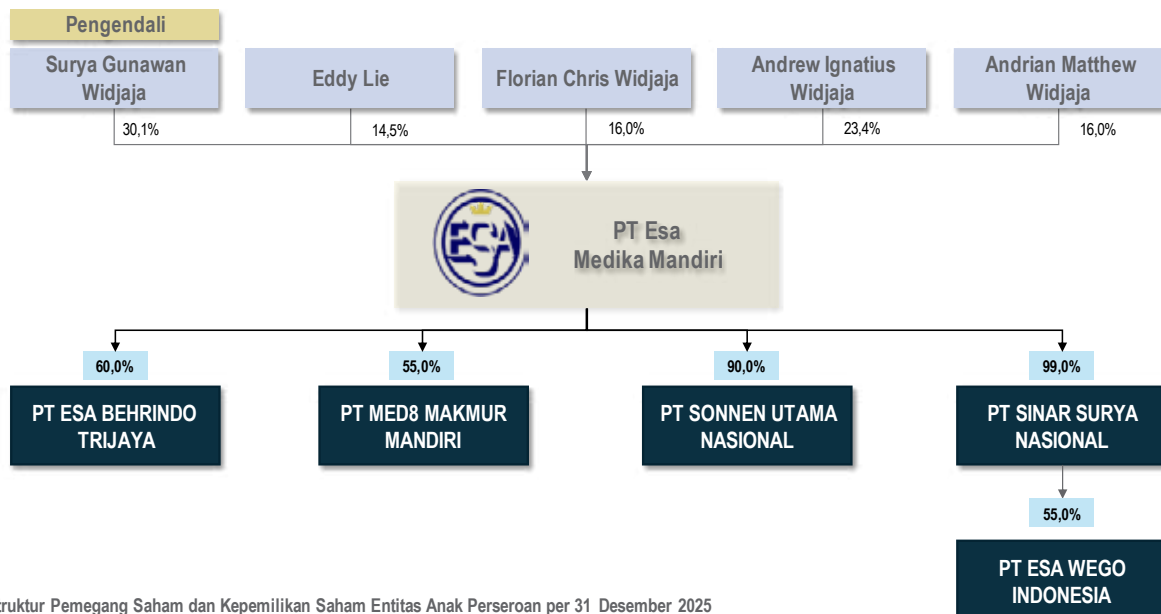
Pengendali

Surya Gunawan Widjaja

Eddy Lie

Florian Chris Widjaja

Andrew Ignatius Widjaja

Andrian Matthew Widjaja

30,1%

14,5%

16,0%

23,4%

16,0%

ESA

PT Esa Medika Mandiri

60,0%

55,0%

90,0%

99,0%

PT ESA BEHRINDO TRIJAYA

PT MED8 MAKMUR MANDIRI

PT SONNEN UTAMA NASIONAL

PT SINAR SURYA NASIONAL

55,0%

PT ESA WEGO INDONESIA

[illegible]truktur Pemegang Saham dan Kepemilikan Saham Entitas Anak Perseroan per 31 Desember 2025